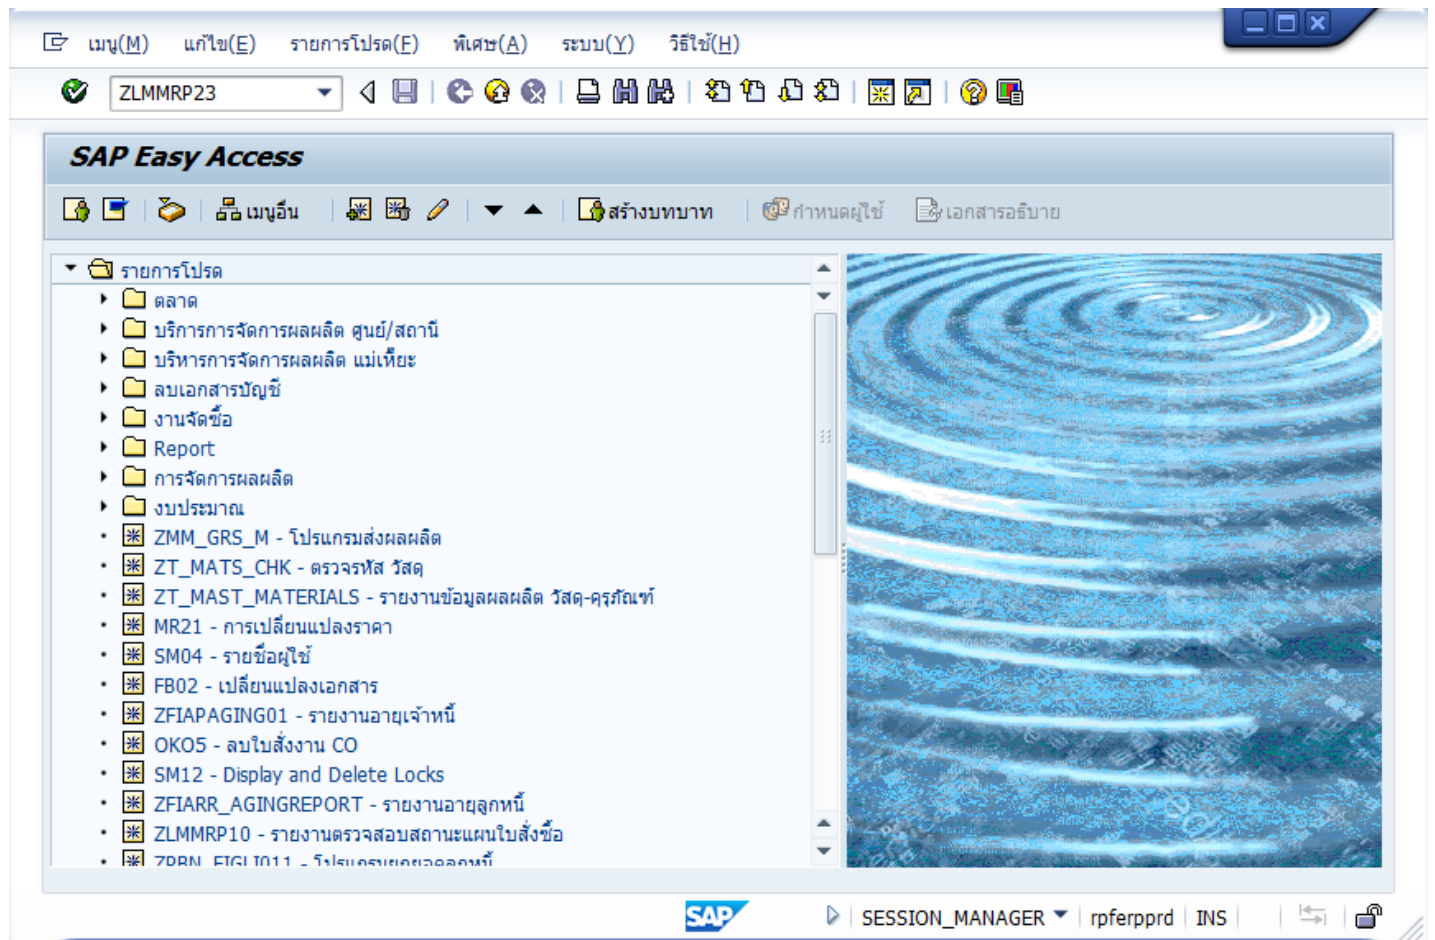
เมนู(M) แก้ไข(E) รายการโปรด(F) พิเศษ(A) ระบบ(Y) วิธีใช้(H)

ZLMMRP23

SAP Easy Access

เมนูอื่น สร้างบทบาท กำหนดผู้ใช้ เอกสารอธิบาย

รายการโปรด
ตลาด
บริการการจัดการผลผลิต ศูนย์/สถานี
บริหารการจัดการผลผลิต แม่เหี้ยะ
ลบเอกสารบัญชี
งานจัดซื้อ
Report
การจัดการผลผลิต
งบประมาณ
ZMM_GRS_M - โปรแกรมส่งผลผลิต
ZT_MATS_CHK - ตรวจรหัส วัสดุ
ZT_MAST_MATERIALS - รายงานข้อมูลผลผลิต วัสดุ-ครุภัณฑ์
MR21 - การเปลี่ยนแปลงราคา
SM04 - รายชื่อผู้ใช้
FB02 - เปลี่ยนแปลงเอกสาร
ZFIAPAGING01 - รายงานอายุเจ้าหนี้
OKO5 - ลบใบสั่งงาน CO
SM12 - Display and Delete Locks
ZFIARR_AGINGREPORT - รายงานอายุลูกหนี้
ZLMMRP10 - รายงานตรวจสอบสถานะแผนใบสั่งซื้อ
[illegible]

SAP SESSION_MANAGER rpferpprd INS